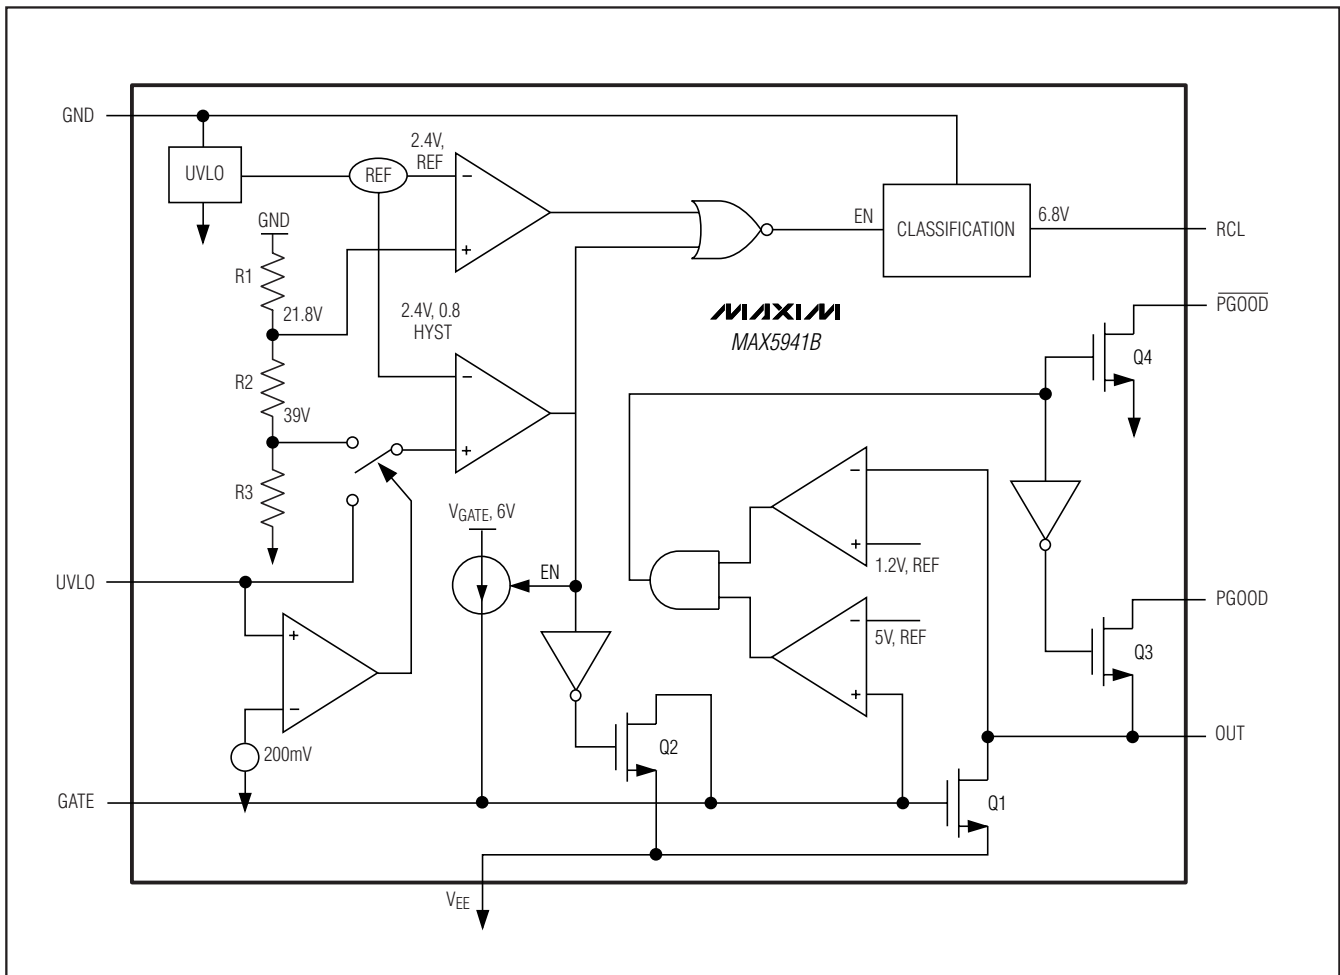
GND
UVLO
REF
2.4V, REF
GND
R1
21.8V
R2
39V
R3
2.4V, 0.8 HYST
EN
CLASSIFICATION
6.8V
RCL
MAXIM
MAX5941B
$\overline{PGOOD}$
Q4
$V_{GATE}$, 6V
EN
1.2V, REF
5V, REF
UVLO
PGOOD
Q3
OUT
200mV
Q2
Q1
GATE
$V_{EE}$